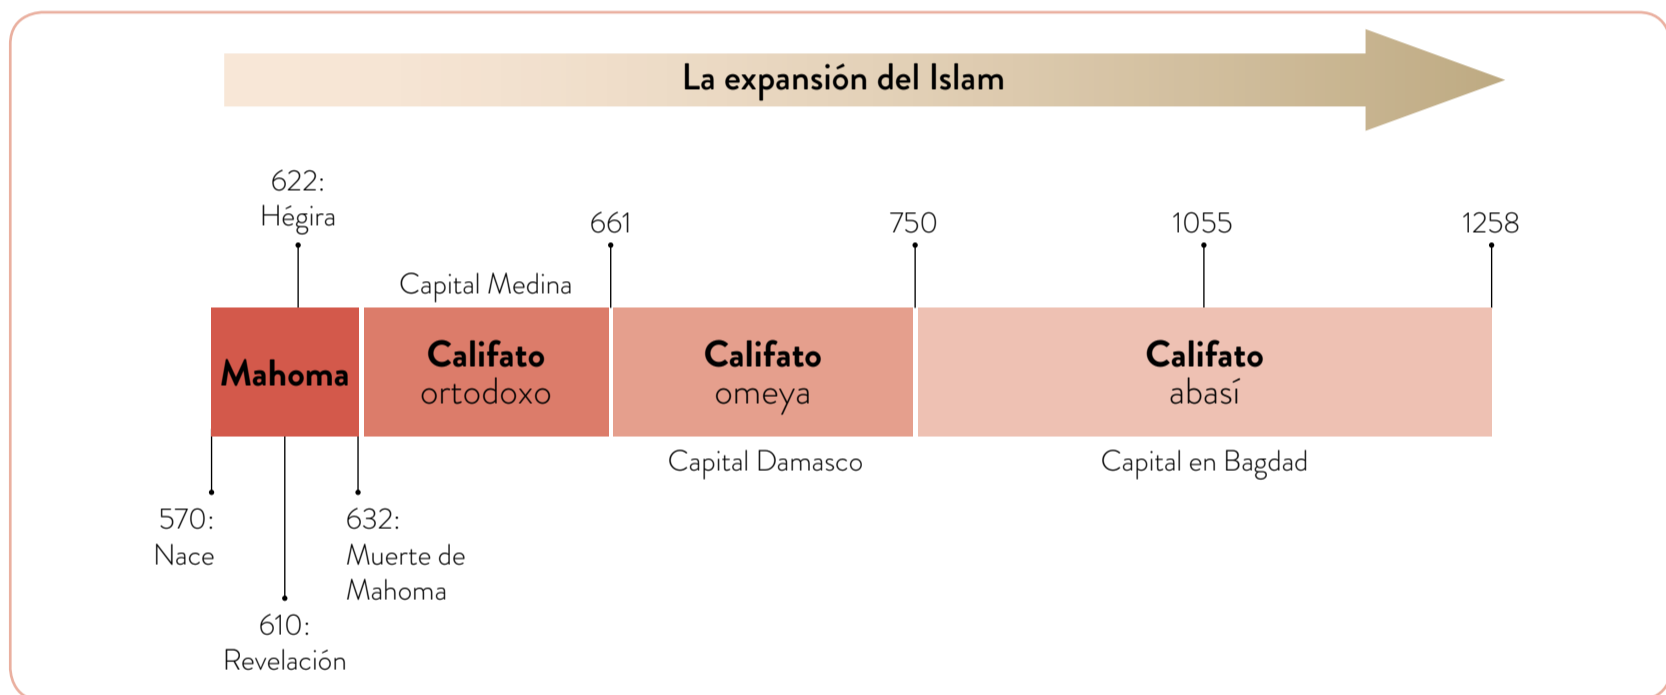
La expansión del Islam

622:
Hégira

661

750

1055

1258

Capital Medina

Mahoma

Califato
ortodoxo

Califato
omeya

Califato
abasí

Capital Damasco

Capital en Bagdad

570:
Nace

632:
Muerte de
Mahoma

610:
Revelación